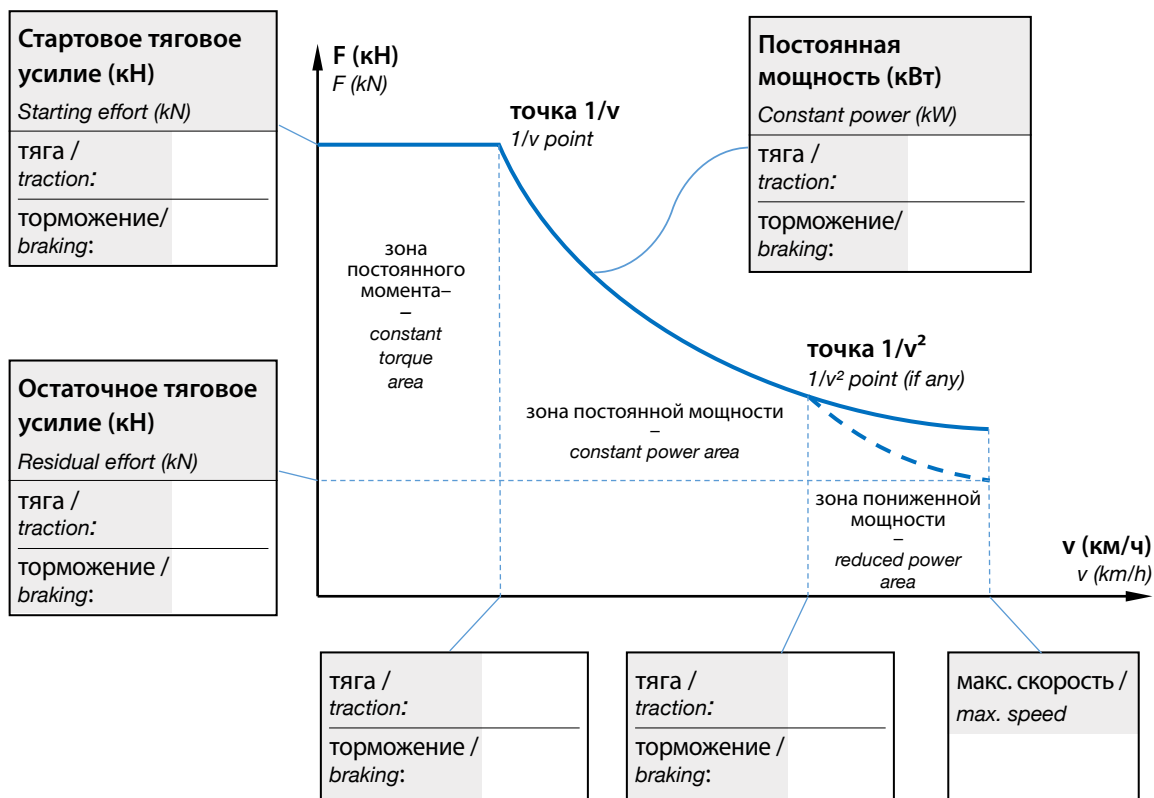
Стартовое тяговое усилие (кН)
Starting effort (kN)
тяга /
traction:
торможение/
braking:

F (кН)
F (kN)

точка 1/v
1/v point

Постоянная мощность (кВт)
Constant power (kW)
тяга /
traction:
торможение/
braking:

зона постоянного момента–
–
constant torque area

точка $1/v^2$
$1/v^2$ point (if any)

Остаточное тяговое усилие (кН)
Residual effort (kN)
тяга /
traction:
торможение /
braking:

зона постоянной мощности
–
constant power area

зона пониженной мощности
–
reduced power area

v (км/ч)
v (km/h)

тяга /
traction:
торможение /
braking:

тяга /
traction:
торможение /
braking:

макс. скорость /
max. speed